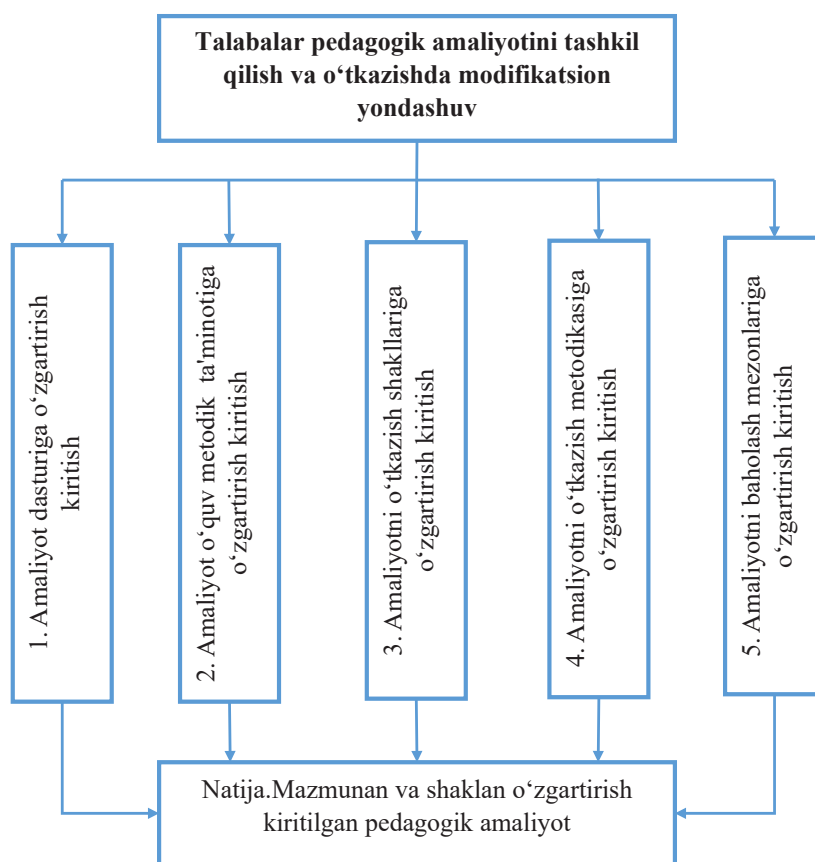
Talabalar pedagogik amaliyotini tashkil qilish va o‘tkazishda modifikatsion yondashuv

1. Amaliyot dasturiga o‘zgartirish kiritish

2. Amaliyot o‘quv metodik ta'minotiga o‘zgartirish kiritish

3. Amaliyotni o‘tkazish shakllariga o‘zgartirish kiritish

4. Amaliyotni o‘tkazish metodikasiga o‘zgartirish kiritish

5. Amaliyotni baholash mezonlariga o‘zgartirish kiritish

Natija.Mazmunan va shaklan o‘zgartirish kiritilgan pedagogik amaliyot